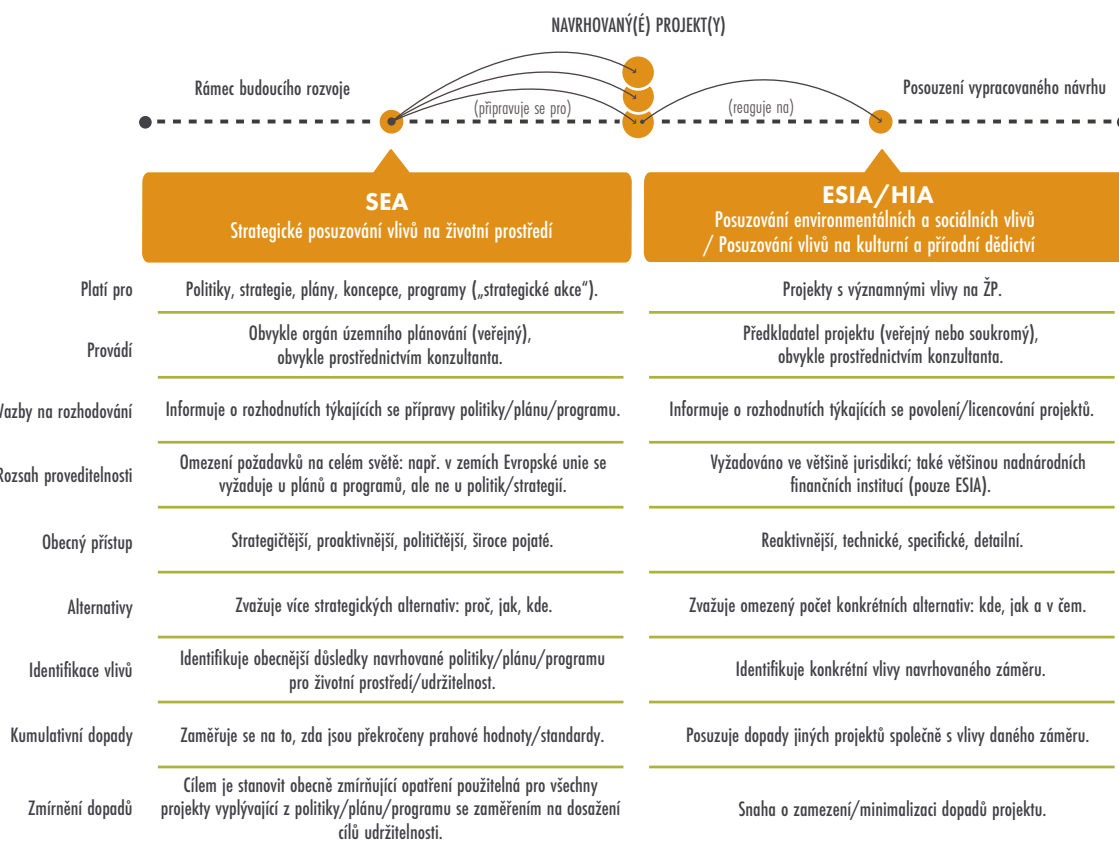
NAVRHOVANÝ(É) PROJEKT(Y)

Rámec budoucího rozvoje

(připravuje se pro)

(reaguje na)

Posouzení vypracovaného návrhu

**SEA**
Strategické posuzování vlivů na životní prostředí

**ESIA/HIA**
Posuzování environmentálních a sociálních vlivů / Posuzování vlivů na kulturní a přírodní dědictví

| | SEA | ESIA/HIA |
|---|---|---|
| Platí pro | Politiky, strategie, plány, koncepce, programy („strategické akce“). | Projekty s významnými vlivy na ŽP. |
| Provádí | Obvykle orgán územního plánování (veřejný), obvykle prostřednictvím konzultanta. | Předkladatel projektu (veřejný nebo soukromý), obvykle prostřednictvím konzultanta. |
| Vazby na rozhodování | Informuje o rozhodnutích týkajících se přípravy politiky/plánu/programu. | Informuje o rozhodnutích týkajících se povolení/licencování projektů. |
| Rozsah proveditelnosti | Omezení požadavků na celém světě: např. v zemích Evropské unie se vyžaduje u plánů a programů, ale ne u politik/strategií. | Vyžadováno ve většině jurisdikcí; také většinou nadnárodních finančních institucí (pouze ESIA). |
| Obecný přístup | Strategičtější, proaktivnější, političtější, široce pojaté. | Reaktivnější, technické, specifické, detailní. |
| Alternativy | Zvažuje více strategických alternativ: proč, jak, kde. | Zvažuje omezený počet konkrétních alternativ: kde, jak a v čem. |
| Identifikace vlivů | Identifikuje obecnější důsledky navrhované politiky/plánu/programu pro životní prostředí/udržitelnost. | Identifikuje konkrétní vlivy navrhovaného záměru. |
| Kumulativní dopady | Zaměřuje se na to, zda jsou překročeny prahové hodnoty/standardy. | Posuzuje dopady jiných projektů společně s vlivy daného záměru. |
| Zmírnění dopadů | Cílem je stanovit obecně zmírňující opatření použitelná pro všechny projekty vyplývající z politiky/plánu/programu se zaměřením na dosažení cílů udržitelnosti. | Snaha o zamezení/minimalizaci dopadů projektu. |